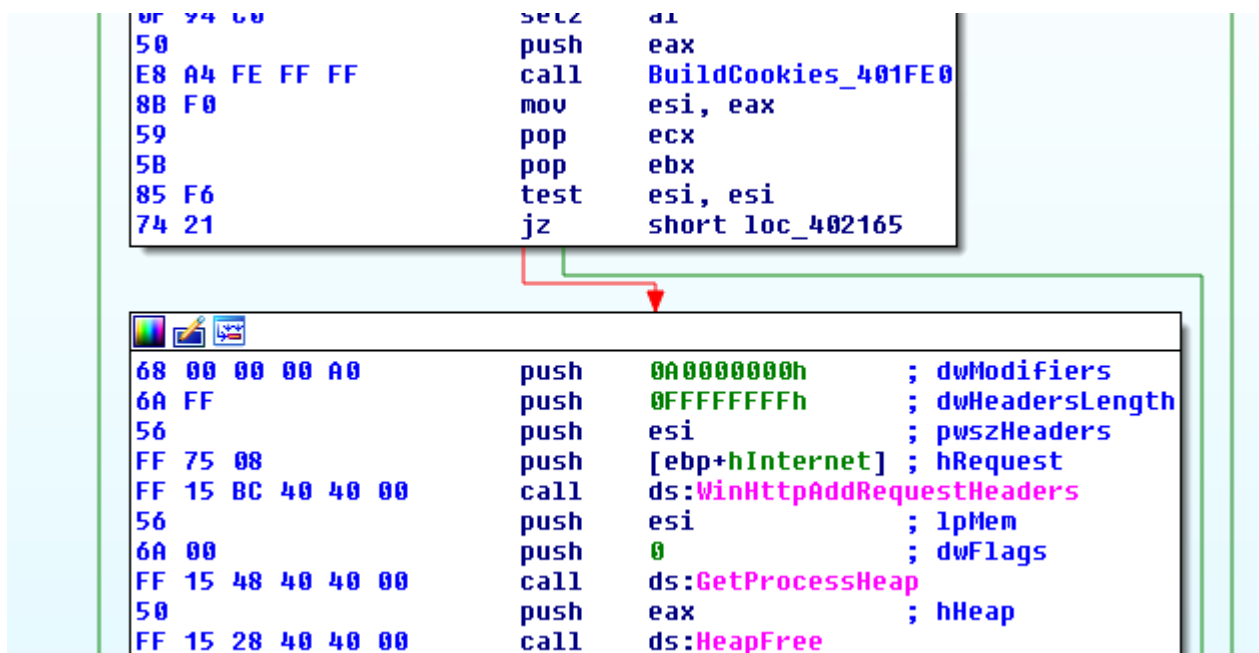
0F 94 C0	setz	al
50	push	eax
E8 A4 FE FF FF	call	BuildCookies_401FE0
8B F0	mov	esi, eax
59	pop	ecx
5B	pop	ebx
85 F6	test	esi, esi
74 21	jz	short loc_402165

68 00 00 00 A0	push	0A0000000h	; dwModifiers
6A FF	push	0FFFFFFFFh	; dwHeadersLength
56	push	esi	; pwszHeaders
FF 75 08	push	[ebp+hInternet]	; hRequest
FF 15 BC 40 40 00	call	ds:WinHttpAddRequestHeaders
56	push	esi	; lpMem
6A 00	push	0	; dwFlags
FF 15 48 40 40 00	call	ds:GetProcessHeap
50	push	eax	; hHeap
FF 15 28 40 40 00	call	ds:HeapFree